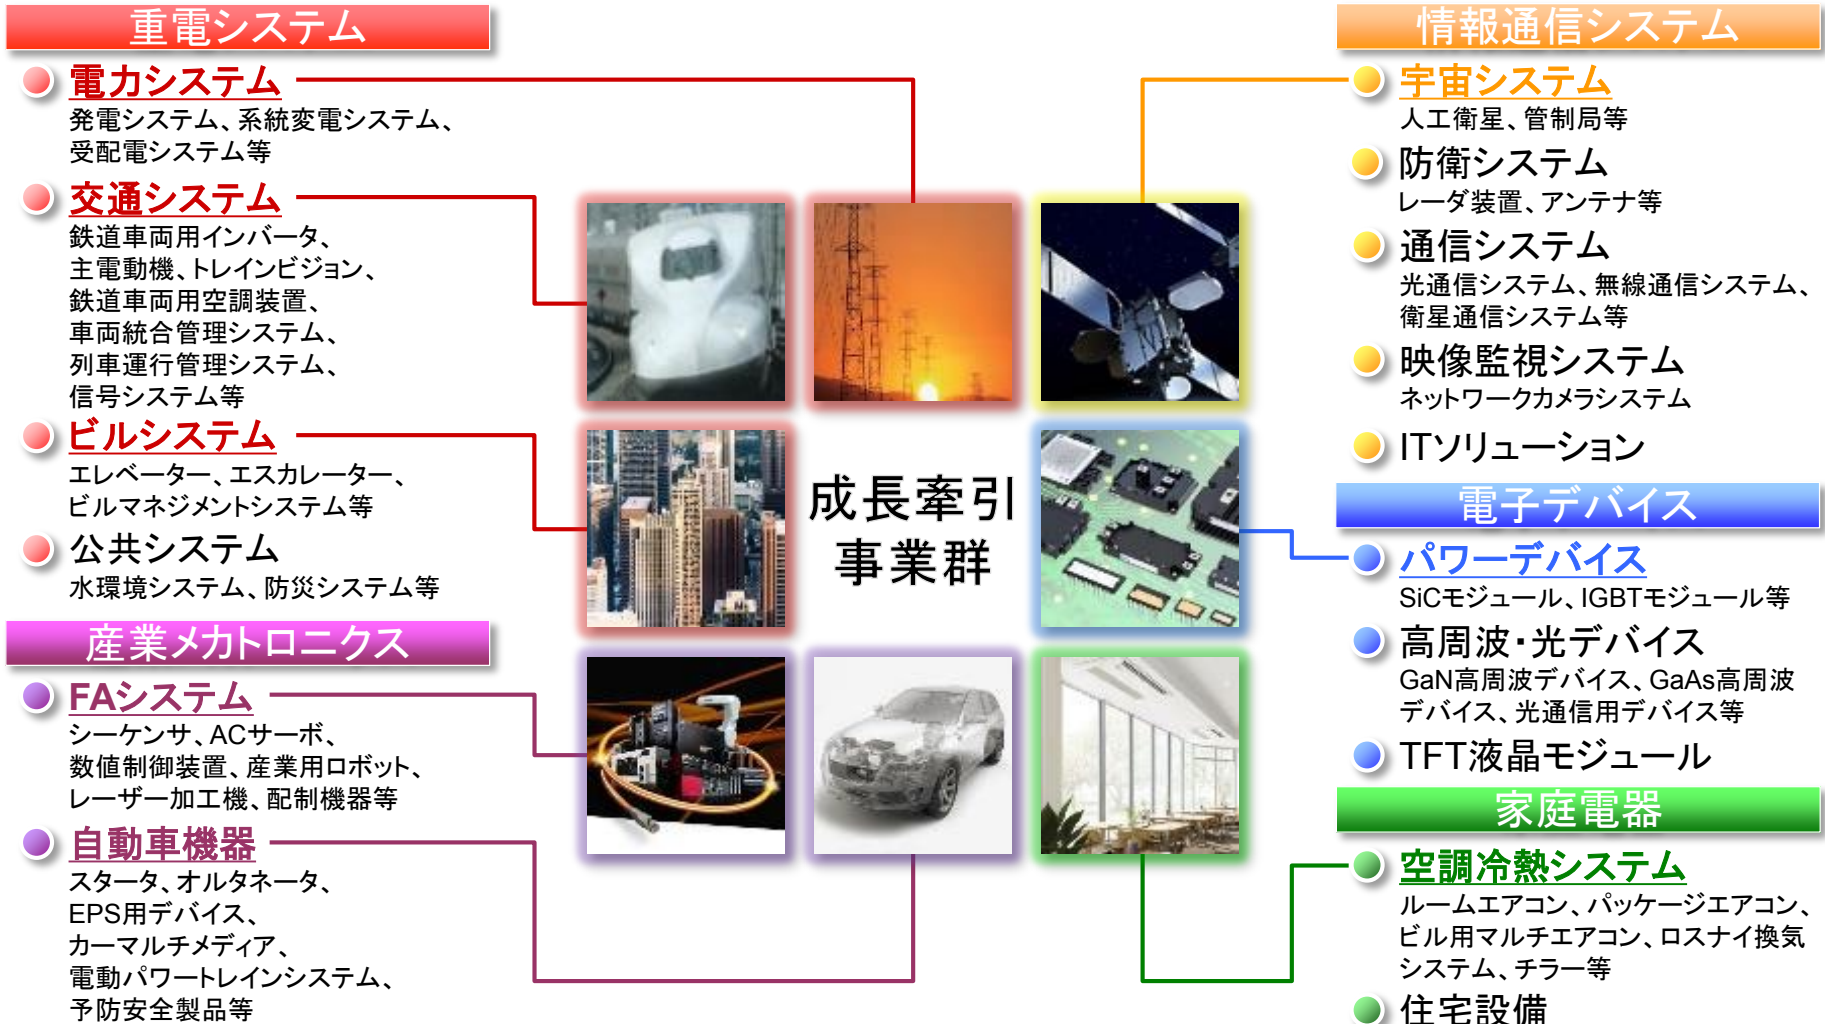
重電システム

電力システム
発電システム、系統変電システム、受配電システム等

交通システム
鉄道車両用インバータ、主電動機、トレインビジョン、鉄道車両用空調装置、車両統合管理システム、列車運行管理システム、信号システム等

ビルシステム
エレベーター、エスカレーター、ビルマネジメントシステム等

公共システム
水環境システム、防災システム等

産業メカトロニクス

FAシステム
シーケンサ、ACサーボ、数値制御装置、産業用ロボット、レーザー加工機、配制機器等

自動車機器
スタータ、オルタネータ、EPS用デバイス、カーマルチメディア、電動パワートレインシステム、予防安全製品等

成長牽引
事業群

情報通信システム

宇宙システム
人工衛星、管制局等

防衛システム
レーダ装置、アンテナ等

通信システム
光通信システム、無線通信システム、衛星通信システム等

映像監視システム
ネットワークカメラシステム

ITソリューション

電子デバイス

パワーデバイス
SiCモジュール、IGBTモジュール等

高周波・光デバイス
GaN高周波デバイス、GaAs高周波デバイス、光通信用デバイス等

TFT液晶モジュール

家庭電器

空調冷熱システム
ルームエアコン、パッケージエアコン、ビル用マルチエアコン、ロスナイ換気システム、チラー等

住宅設備